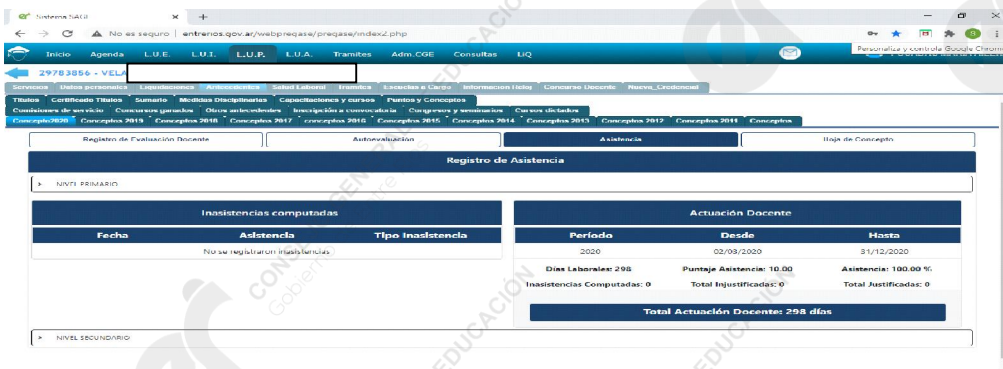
Sistema NAU ×  +

No es seguro | entrerios.gov.ar/webpregase/pregase/index2.php

Personaliza y controla Google Chrome

Inicio Agenda L.U.E. L.U.I. L.U.P. L.U.A. Tramites Adm.CGE Consultas LiQ

29783856 - VELA

Servicios Datos personales Liquidaciones Antecedentes Salud Laboral Tramite Escuelas a Cargo Informacion Util Concurso Docente Nueva_Credencial

Titulos Certificado Titulos Sumario Medidas Disciplinarias Capacitaciones y cursos Puntos y Conceptos

Comisiones de servicio Concursos ganados Otros antecedentes Inscripción a convocatoria Congresos y seminarios Cursos dictados

Concepto2020 Conceptos 2019 Conceptos 2018 Conceptos 2017 conceptos 2016 Conceptos 2015 Conceptos 2014 Conceptos 2013 Conceptos 2012 Conceptos 2011 Conceptos

Registro de Evaluación Docente | Autoevaluación | Asistencia | Hoja de Concepto

Registro de Asistencia

NIVEL PRIMARIO

Inasistencias computadas

| Fecha | Asistencia | Tipo Inasistencia |
|---|---|---|
| No se registraron inasistencias | | |

Actuación Docente

| Período | Desde | Hasta |
|---|---|---|
| 2020 | 02/03/2020 | 31/12/2020 |
| Días Laborales: 298 | Puntaje Asistencia: 10.00 | Asistencia: 100.00 % |
| Inasistencias Computadas: 0 | Total Injustificadas: 0 | Total Justificadas: 0 |

Total Actuación Docente: 298 días

NIVEL SECUNDARIO

CONSEJO GENERAL DE EDUCACIÓN Gobierno de Entre Ríos